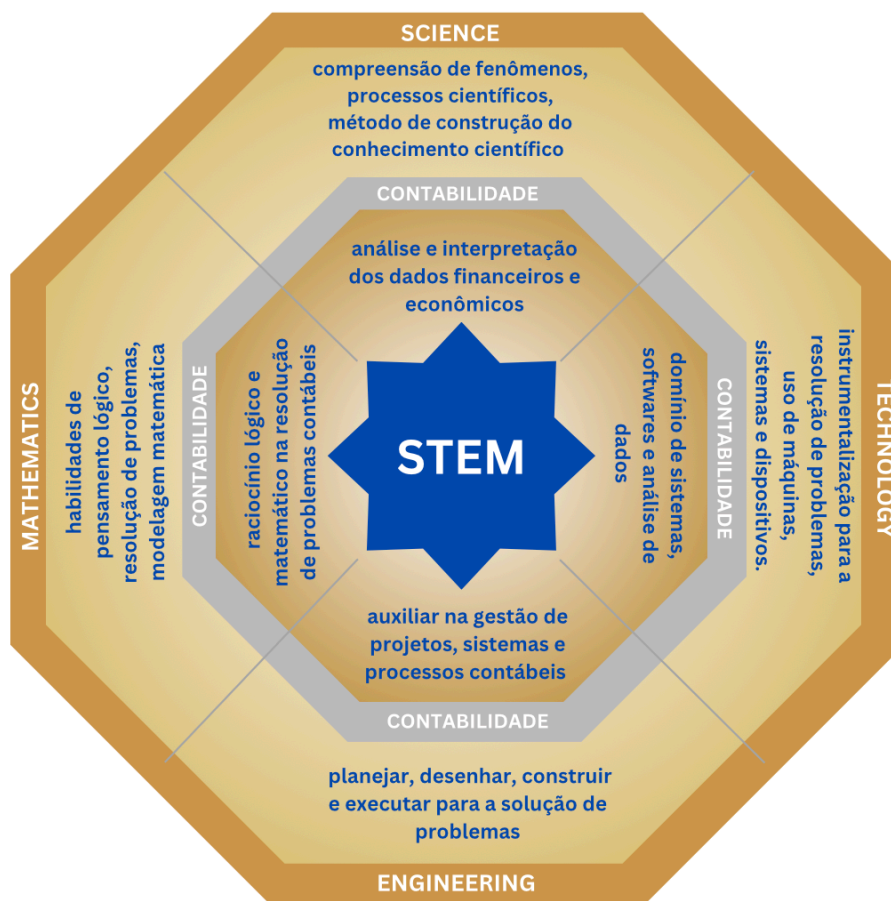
SCIENCE

compreensão de fenômenos, processos científicos, método de construção do conhecimento científico

CONTABILIDADE

análise e interpretação dos dados financeiros e econômicos

MATHEMATICS

habilidades de pensamento lógico, resolução de problemas, modelagem matemática

CONTABILIDADE

raciocínio lógico e matemático na resolução de problemas contábeis

STEM

domínio de sistemas, softwares e análise de dados

CONTABILIDADE

instrumentalização para a resolução de problemas, uso de máquinas, sistemas e dispositivos.

TECHNOLOGY

auxiliar na gestão de projetos, sistemas e processos contábeis

CONTABILIDADE

planejar, desenhar, construir e executar para a solução de problemas

ENGINEERING